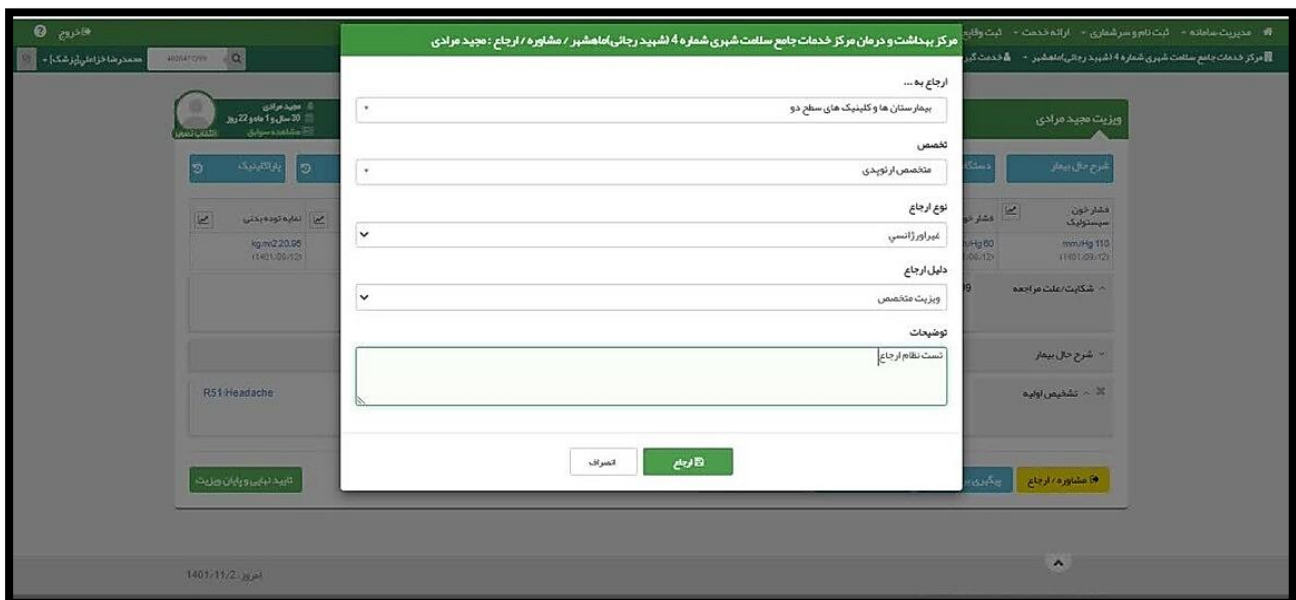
مدیریت سامانه ▾ ثبت نام و سرشماری ▾ ارائه خدمت ▾ ثبت وقایع
خروج
مرکز خدمات جامع سلامت شهری شماره 4 (شهید رجائی)ماهشهر ▾ خدمت گیرنده
محمدرضا خزاعلی[پزشک] ▾
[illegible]

مرکز بهداشت و درمان مرکز خدمات جامع سلامت شهری شماره 4 (شهید رجائی)ماهشهر / مشاوره / ارجاع : مجید مرادی

ارجاع به ...
بیمارستان ها و کلینیک های سطح دو

تخصص
متخصص ارتوپدی

نوع ارجاع
غیراورژانسی

دلیل ارجاع
ویزیت متخصص

توضیحات
تست نظام ارجاع

ارجاع
انصراف

ویزیت مجید مرادی
مجید مرادی
30 سال و 1 ماه و 22 روز
مشاهده سوابق
انتخاب تصویر
شرح حال بیمار
دستگاه
پاراکلینیک
فشار خون سیستولیک
mm/Hg 110
(1401/09/12)
فشار خون
mm/Hg 60
(1401/09/12)
نمایه توده بدنی
kg/m2 20.95
(1401/09/12)
شکایت/علت مراجعه
شرح حال بیمار
تشخیص اولیه
R51:Headache
مشاوره / ارجاع
پیگیری
تایید نهایی و پایان ویزیت
امروز: 1401/11/2